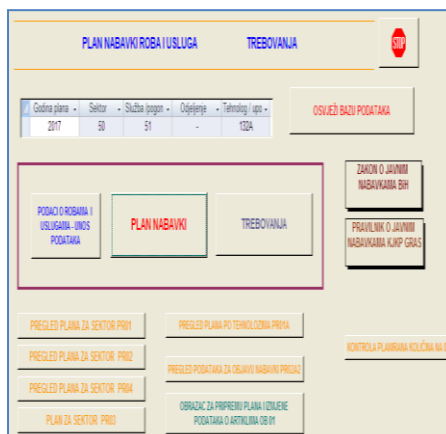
PLAN NABAVKI ROBA I USLUGA TREBOVANJA

STOP

| Godina plana | Sektor | Služba /pogon | Odjeljenje | Tehnolog / upo |
|---|---|---|---|---|
| 2017 | 50 | 51 | - | 132A |

OSVJEŽI BAZU PODATAKA

ZAKON O JAVNIM NABAVKAMA BiH

PRAVILNIK O JAVNIM NABAVKAMA KJKP GRAS

PODACI O ROBAMA I USLUGAMA - UNOS PODATAKA

PLAN NABAVKI

TREBOVANJA

PREGLED PLANA ZA SEKTOR PR01

PREGLED PLANA PO TEHNOLOZIMA PR01A

KONTROLA PLANIRANA KOLIČINA NA

PREGLED PLANA ZA SEKTOR PR02

PREGLED PODATAKA ZA OBJAVU NABAVKI PR02A2

PREGLED PLANA ZA SEKTOR PR04

PLAN ZA SEKTOR PR03

OBRAZAC ZA PRIPREMU PLANA I IZMJENE PODATAKA O ARTIKLIMA OB 01